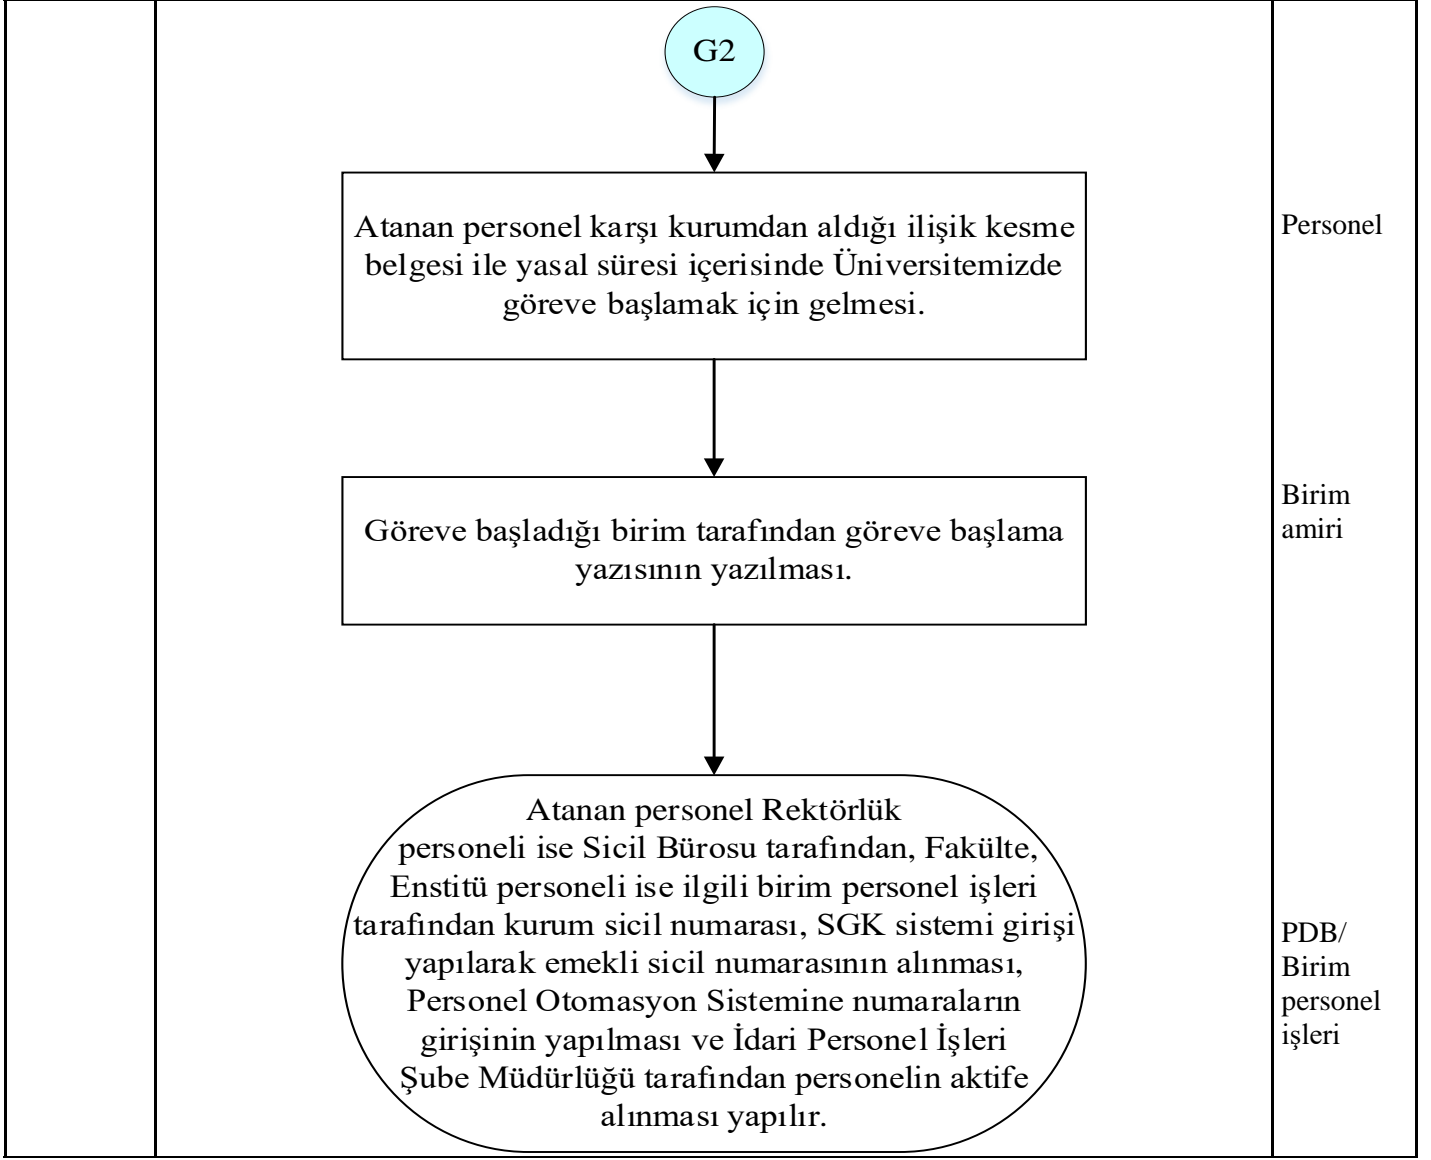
G2

Atanan personel karşı kurumdan aldığı ilişik kesme belgesi ile yasal süresi içerisinde Üniversitemizde göreve başlamak için gelmesi.

Personel

Göreve başladığı birim tarafından göreve başlama yazısının yazılması.

Birim amiri

Atanan personel Rektörlük personeli ise Sicil Bürosu tarafından, Fakülte, Enstitü personeli ise ilgili birim personel işleri tarafından kurum sicil numarası, SGK sistemi girişi yapılarak emekli sicil numarasının alınması, Personel Otomasyon Sistemine numaraların girişinin yapılması ve İdari Personel İşleri Şube Müdürlüğü tarafından personelin aktife alınması yapılır.

PDB/ Birim personel işleri